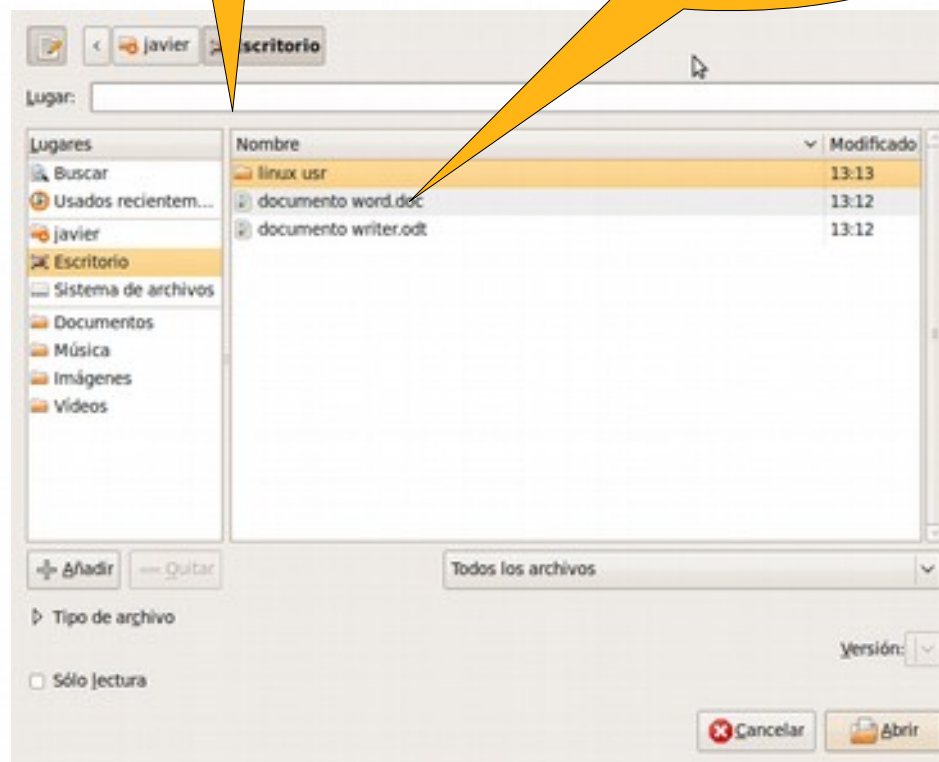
javier Escritorio

Lugar:

| Lugares |
|---|
| Buscar |
| Usados recientem... |
| javier |
| Escritorio |
| Sistema de archivos |
| Documentos |
| Música |
| Imágenes |
| Vídeos |

| Nombre | Modificado |
|---|---|
| linux usr | 13:13 |
| documento word.doc | 13:12 |
| documento writer.odt | 13:12 |

Añadir Quitar

Todos los archivos

Tipo de archivo

Versión:

Sólo lectura

Cancelar Abrir